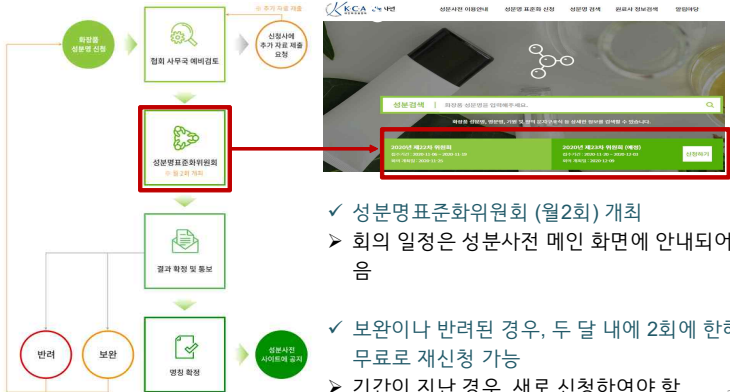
※ 추가 자료 제출

화장품 성분명 신청

협회 사무국 예비검토

신청서에 추가 자료 제출 요청

성분명표준화위원회
※ 월 2회 개최

결과 확정 및 통보

반려

보완

명칭 확정

성분사전 사이트에 공지

KCA 성분사전

성분사전 이용안내 성분명 표준화 신청 성분명 검색 원료사 정보검색 알림마당

성분검색 화장품 성분명을 입력해주세요.

2020년 제22차 위원회
2020년 제23차 위원회 (예정)
신청하기

✓ 성분명표준화위원회 (월2회) 개최
➢ 회의 일정은 성분사전 메인 화면에 안내되어 있음

✓ 보완이나 반려된 경우, 두 달 내에 2회에 한해 무료로 재신청 가능
➢ 기간이 지난 경우, 새로 신청하여야 함